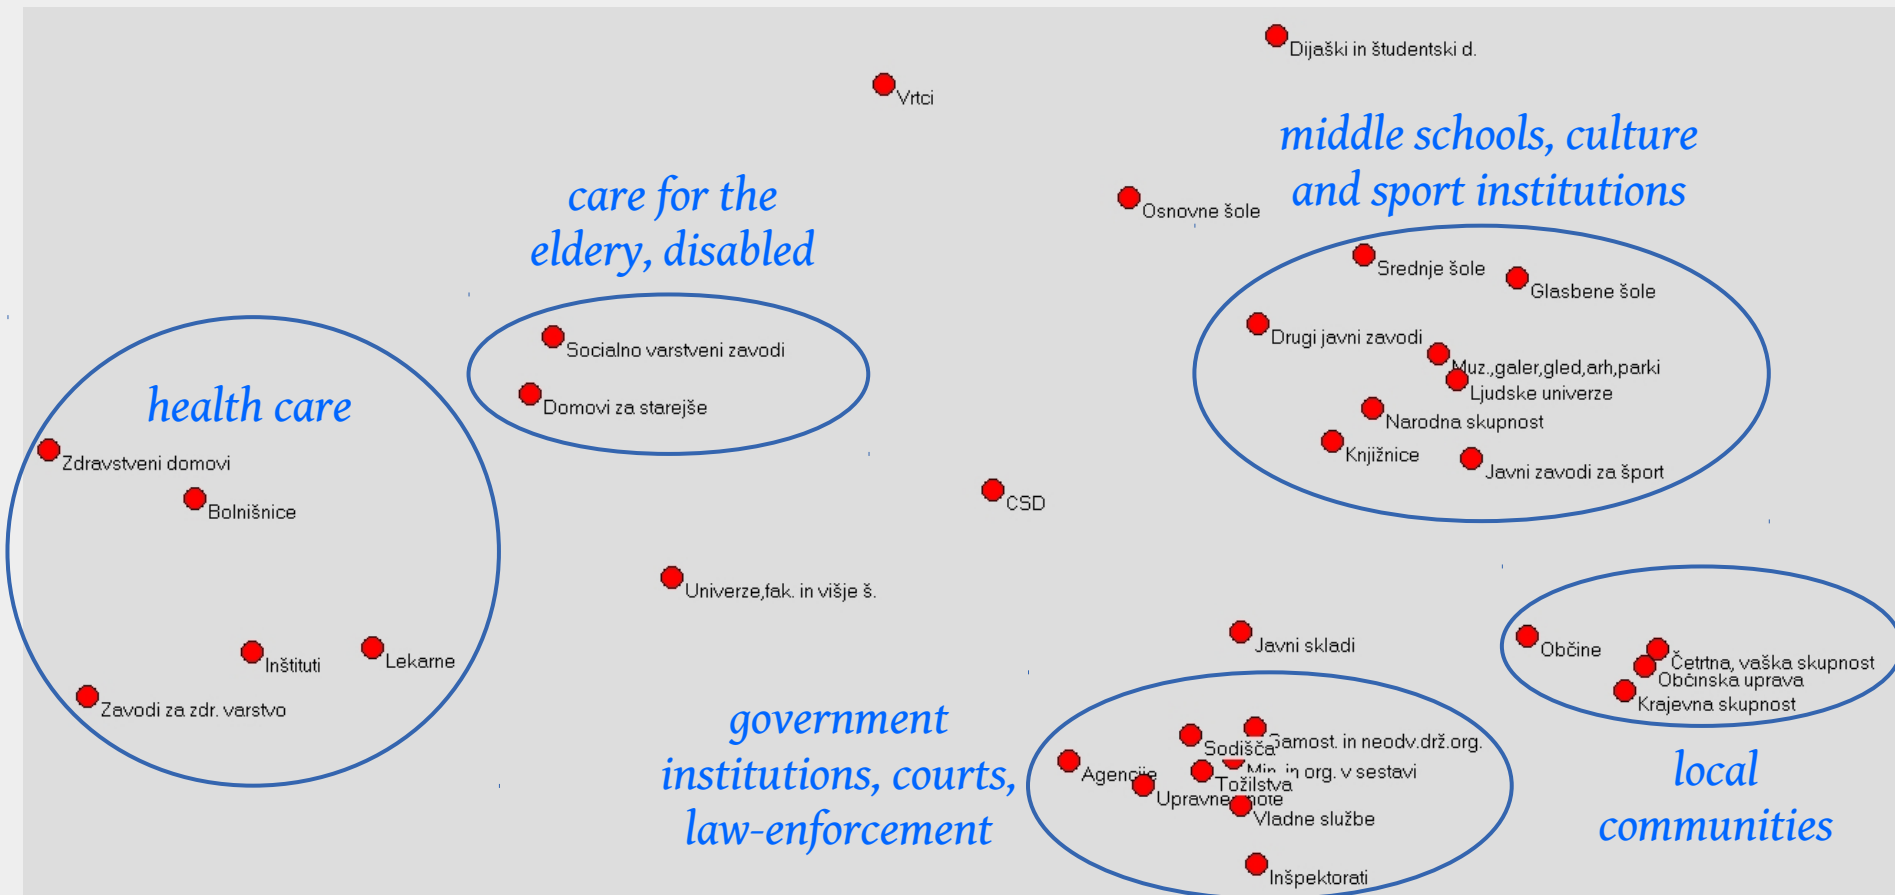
Dijaški in študentski d.

Vrtci

middle schools, culture and sport institutions

Osnovne šole

care for the eldery, disabled

Srednje šole

Glasbene šole

Drugi javni zavodi

Muz.,galer,gled,arh,parki

Ljudske univerze

Narodna skupnost

Knjižnice

Javni zavodi za šport

Socialno varstveni zavodi

Domovi za starejše

health care

Zdravstveni domovi

Bolnišnice

CSD

Univerze,fak. in višje š.

Inštituti

Lekarne

Zavodi za zdr. varstvo

Javni skladi

Občine

Četrtna, vaška skupnost

Občinska uprava

Krajevna skupnost

government institutions, courts, law-enforcement

Sodišča

Samost. in neodv.drž.org.

Agencije

Min. in org. v sestavi

Tožilstva

Upravne enote

Vladne službe

Inšpektorati

local communities